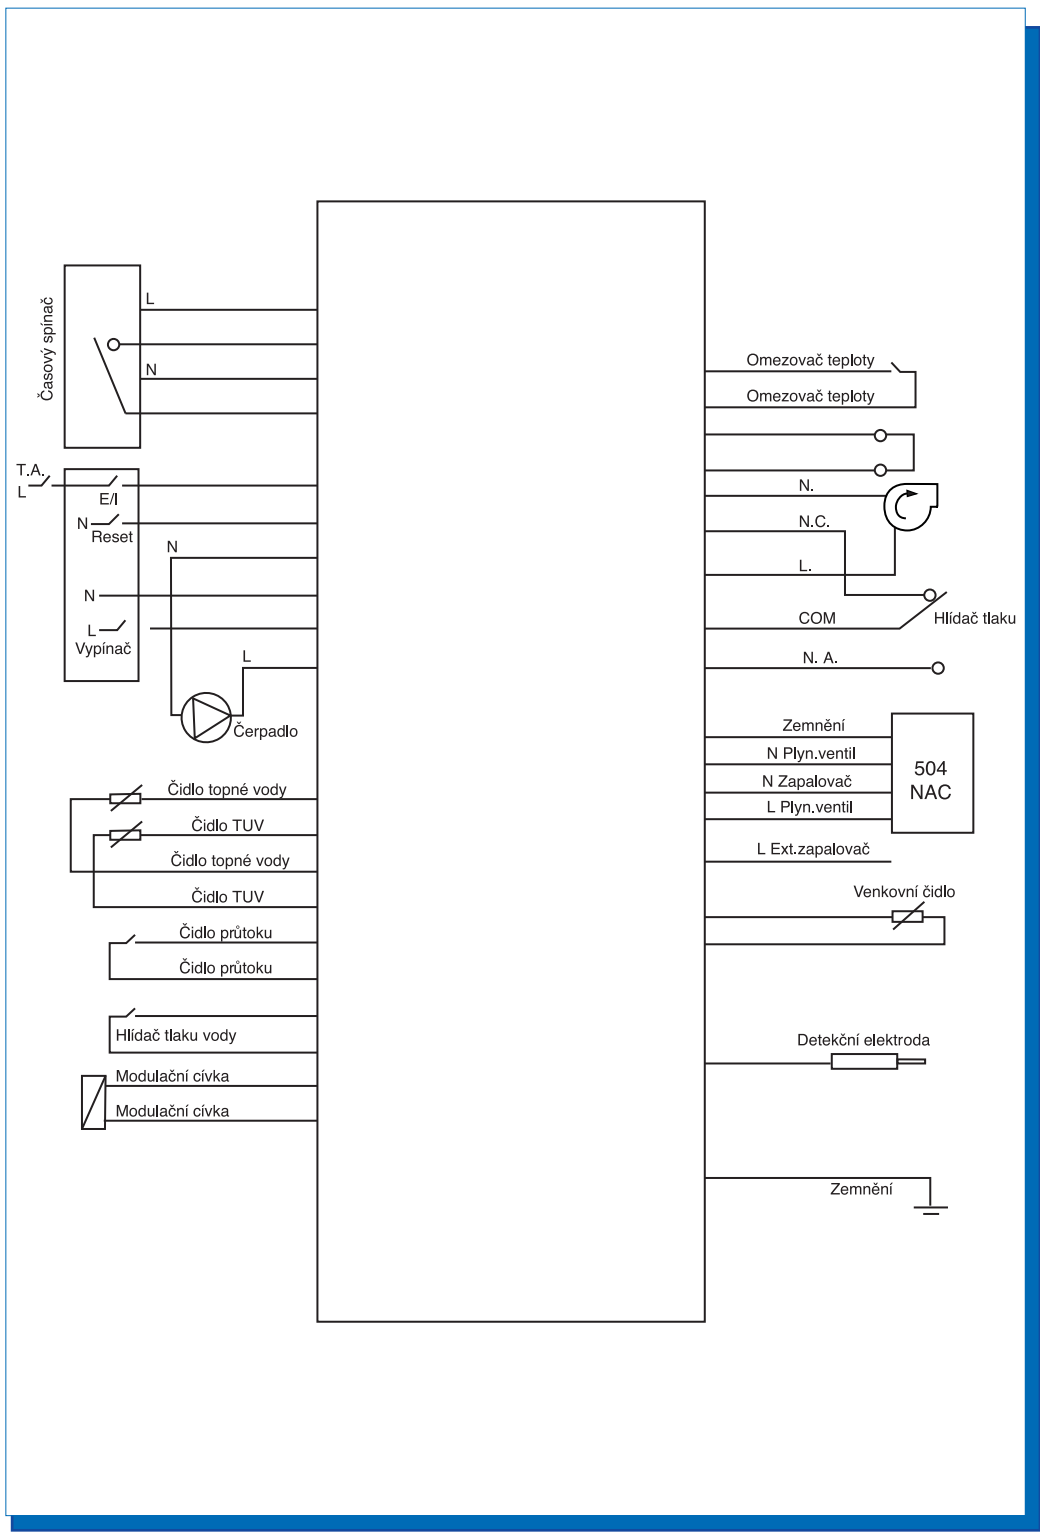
Časový spínač
L
N
T.A.
L
E/I
N
Reset
N
N
L
Vypínač
L
Čerpadlo
Čidlo topné vody
Čidlo TUV
Čidlo topné vody
Čidlo TUV
Čidlo průtoku
Čidlo průtoku
Hlídač tlaku vody
Modulační cívka
Modulační cívka
Omezovač teploty
Omezovač teploty
N.
N.C.
L.
COM
Hlídač tlaku
N. A.
Zemnění
N Plyn.ventil
N Zapalovač
L Plyn.ventil
504
NAC
L Ext.zapalovač
Venkovní čidlo
Detekční elektroda
Zemnění